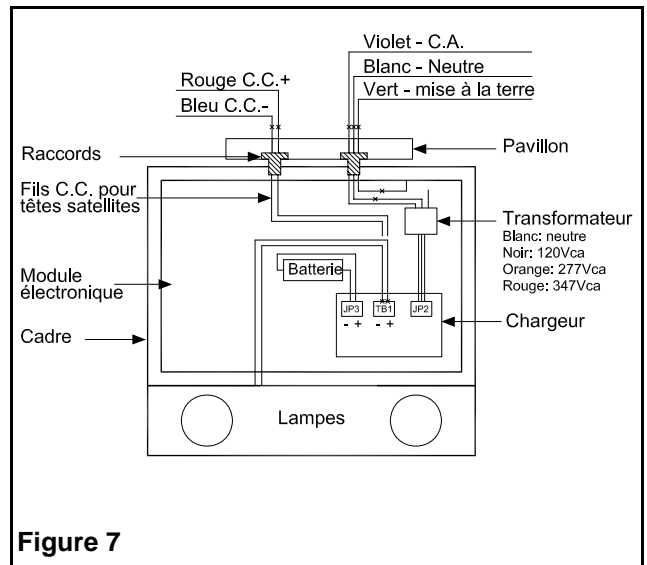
Violet - C.A.
Blanc - Neutre
Vert - mise à la terre
Rouge C.C.+
Bleu C.C.-
Raccords
Pavillon
Fils C.C. pour têtes satellites
Transformateur
Blanc: neutre
Noir: 120Vca
Orange: 277Vca
Rouge: 347Vca
Module électronique
Batterie
JP3
TB1
JP2
- +
- +
Chargeur
Cadre
Lampes

Figure 7